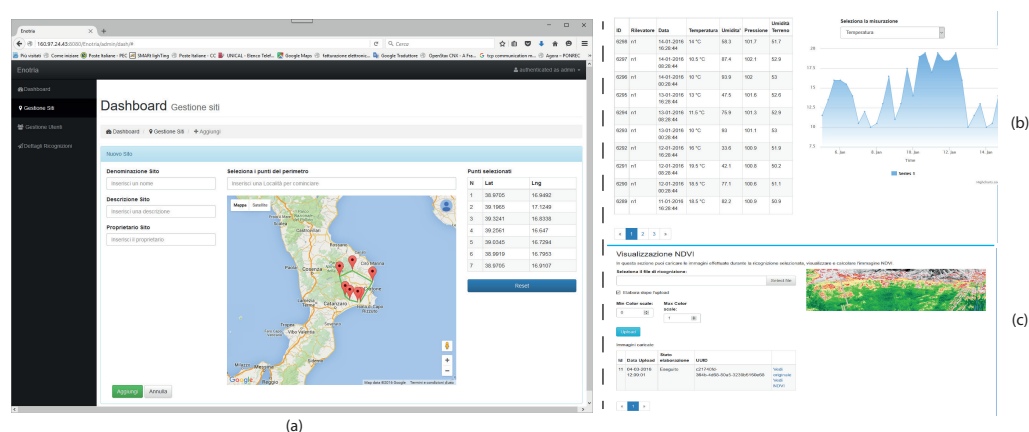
Enotria

163.97.24.43:8080/Enotria/admin/dash

Più visitati Come iniziare Poste Italiane - PEC SHAAN lighTing Poste Italiane - CC UNICAL - Elenco Telef... Google Maps fatturazione elettronic... Google Traduttore OpenStax CNX - A Fre... top communication re... Agora - PONREC

Cerca

Enotria

authenticated as admin

Dashboard
Gestione Siti
Gestione Utenti
Dettagli Ricognizioni

Dashboard Gestione siti

Dashboard › Gestione Siti › Aggiungi

Nuovo Sito

Denominazione Sito
Inserisci un nome

Descrizione Sito
Inserisci una descrizione

Proprietario Sito
Inserisci il proprietario

Seleziona i punti del perimetro
Inserisci una Località per cominciare

Mappa Satellite

Cosenza
Catanzaro

Map data ©2016 Google Termini e condizioni d'uso

Punti selezionati

| N | Lat | Lng |
|---|---|---|
| 1 | 38.9705 | 16.9492 |
| 2 | 39.1965 | 17.1249 |
| 3 | 39.3241 | 16.8338 |
| 4 | 39.2561 | 16.547 |
| 5 | 39.0345 | 16.7294 |
| 6 | 38.9919 | 16.7953 |
| 7 | 38.9705 | 16.9107 |

Reset

Aggiungi Annulla

(a)

| ID | Rilevatore | Data | Temperatura | Umidita' | Pressione | Umidità Terreno |
|---|---|---|---|---|---|---|
| 6298 | n1 | 14-01-2016 16:26:44 | 14 °C | 88.3 | 101.7 | 51.7 |
| 6297 | n1 | 14-01-2016 00:26:44 | 10.5 °C | 87.4 | 102.1 | 52.9 |
| 6296 | n1 | 14-01-2016 00:26:44 | 10 °C | 93.9 | 102 | 53 |
| 6295 | n1 | 13-01-2016 16:26:44 | 13 °C | 47.5 | 101.6 | 52.6 |
| 6294 | n1 | 13-01-2016 16:26:44 | 11.5 °C | 75.9 | 101.3 | 52.9 |
| 6293 | n1 | 13-01-2016 00:26:44 | 10 °C | 93 | 101.1 | 53 |
| 6292 | n1 | 12-01-2016 16:26:44 | 16 °C | 33.6 | 100.9 | 51.9 |
| 6291 | n1 | 12-01-2016 16:26:44 | 19.5 °C | 42.1 | 100.8 | 50.2 |
| 6290 | n1 | 12-01-2016 00:26:44 | 18.5 °C | 77.1 | 100.6 | 51.1 |
| 6289 | n1 | 11-01-2016 16:26:44 | 19.5 °C | 82.2 | 100.9 | 50.9 |

« 1 2 3 »

Seleziona la misurazione
Temperatura

20
17.5
15
12.5
10
7.5

6. Jan 8. Jan 10. Jan 12. Jan 14. Jan
Time

Series 1

(b)

Visualizzazione NDVI

In questa sezione puoi caricare le immagini effettuate durante la ricognizione selezionata, visualizzare e calcolare l'immagine NDVI

Seleziona il file di ricognizione:
Select file

Elabora dopo l'upload

Min Color scale: 0
Max Color scale: 1

Upload

Immagini caricate

| Id | Data Upload | Stato elaborazione | UUID | |
|---|---|---|---|---|
| 11 | 04-03-2016 12:00:01 | Eseguito | c2174f30-384b-4a56-90a5-323fdb5f6e56 | Vedi originale Vedi NDVI |

« 1 »

(c)